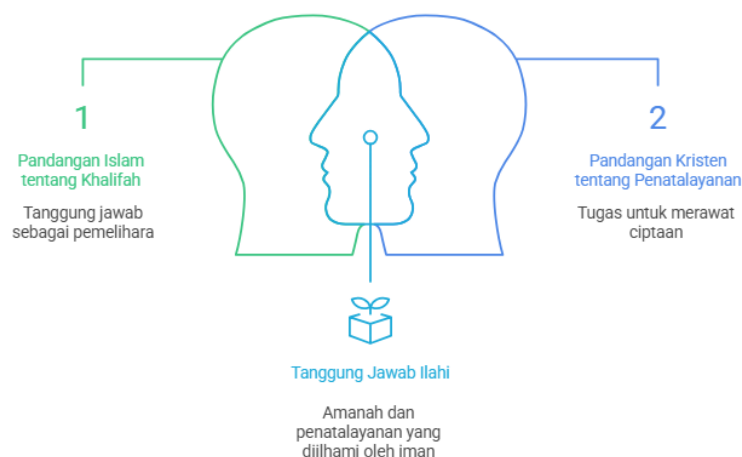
1

Pandangan Islam tentang Khalifah

Tanggung jawab sebagai pemelihara

2

Pandangan Kristen tentang Penatalayanan

Tugas untuk merawat ciptaan

Tanggung Jawab Ilahi

Amanah dan penatalayanan yang diilhami oleh iman